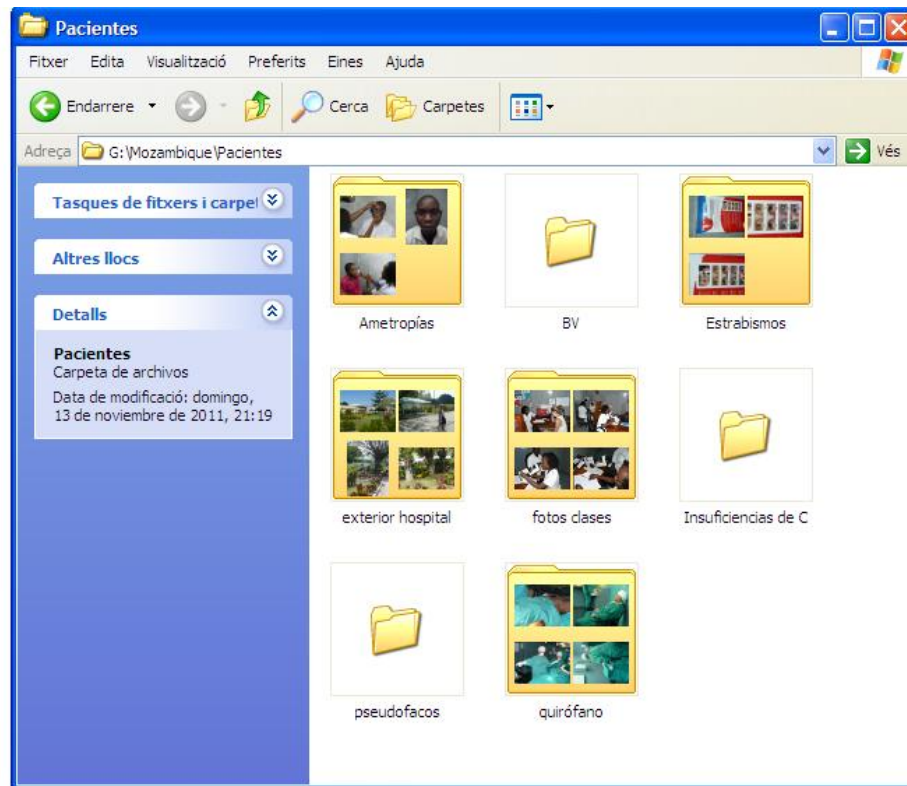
Pacientes

Fitxer Edita Visualització Preferits Eines Ajuda

Endarrere Cerca Carpetes

Adreça G:\Mozambique\Pacientes Vés

Tasques de fitxers i carpet

Altres llocs

Detalls

Pacientes
Carpeta de archivos

Data de modificació: domingo, 13 de noviembre de 2011, 21:19

Ametropías

BV

Estrabismos

exterior hospital

fotos clases

Insuficiencias de C

pseudofacos

quirófano